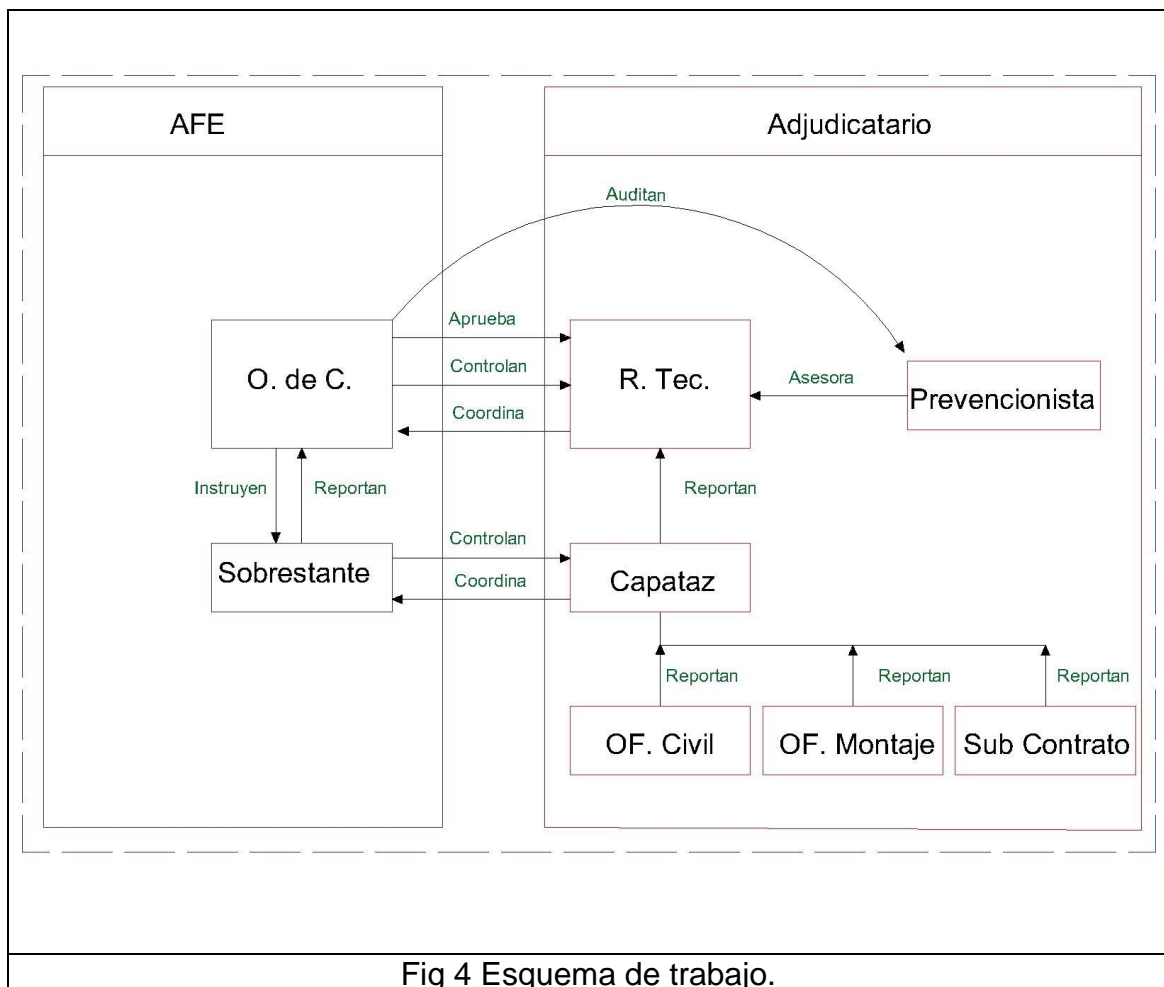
AFE

Adjudicatario

Auditan

Aprueba

Controlan

Coordina

O. de C.

R. Tec.

Asesora

Prevencionista

Instruyen

Reportan

Reportan

Controlan

Sobrestante

Coordina

Capataz

Reportan

Reportan

Reportan

OF. Civil

OF. Montaje

Sub Contrato

Fig 4 Esquema de trabajo.